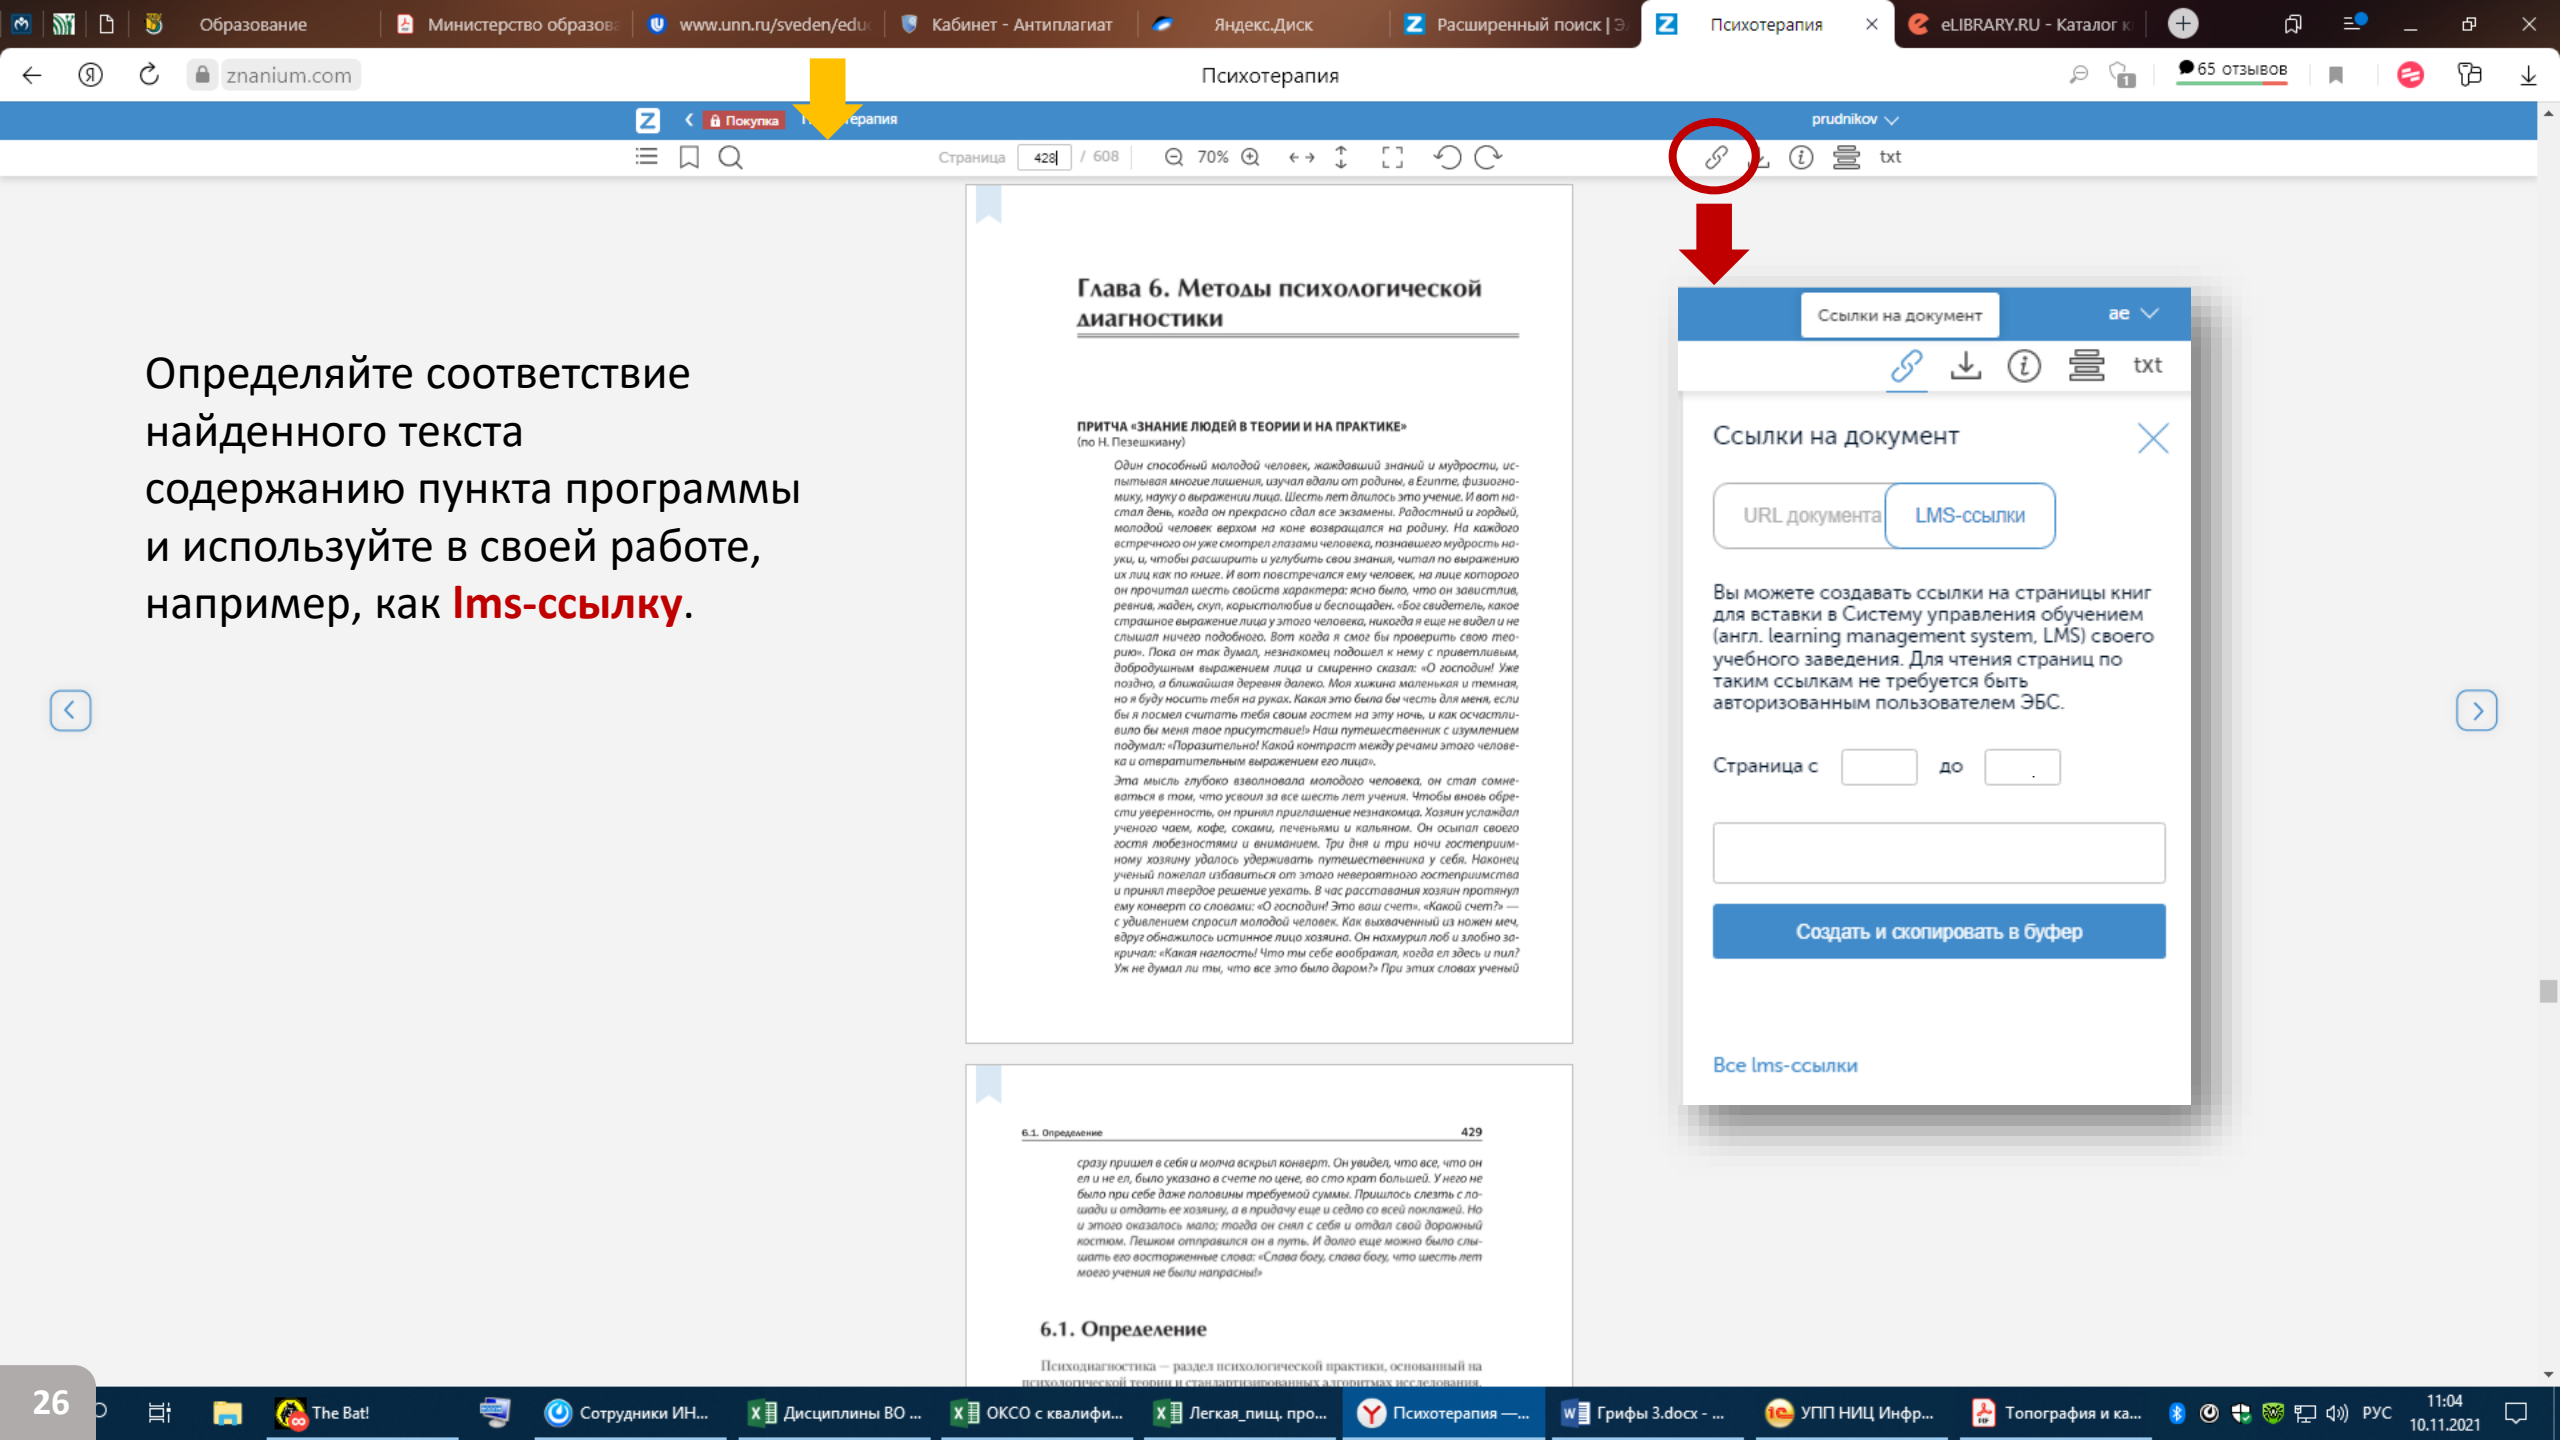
Образование | Министерство образова | www.unn.ru/sveden/edu | Кабинет - Антиплагиат | Яндекс.Диск | Расширенный поиск | Э | Психотерапия | eLIBRARY.RU - Каталог к

znanium.com
Психотерапия
65 отзывов

Покупка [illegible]терапия
prudnikov

Страница 428 / 608 70% txt

Глава 6. Методы психологической диагностики

ПРИТЧА «ЗНАНИЕ ЛЮДЕЙ В ТЕОРИИ И НА ПРАКТИКЕ»
(по Н. Пезешкиану)

Один способный молодой человек, жаждавший знаний и мудрости, испытывая многие лишения, изучал вдали от родины, в Египте, физиогномику, науку о выражении лица. Шесть лет длилось это учение. И вот настал день, когда он прекрасно сдал все экзамены. Радостный и гордый, молодой человек верхом на коне возвращался на родину. На каждого встречного он уже смотрел глазами человека, познавшего мудрость науки, и, чтобы расширить и углубить свои знания, читал по выражению их лиц как по книге. И вот повстречался ему человек, на лице которого он прочитал шесть свойств характера: ясно было, что он завистлив, ревнив, жаден, скуп, корыстолюбив и бессовестен. «Боже мой, какое страшное выражение лица у этого человека, никогда я еще не видел и не слышал ничего подобного. Вот когда я смог бы проверить свою теорию». Пока он так думал, незнакомец подошел к нему с приветливым, добродушным выражением лица и смиренно сказал: «О господин! Уже поздно, а ближайшая деревня далеко. Моя хижина маленькая и темная, но я буду носить тебя на руках. Какая это была бы честь для меня, если бы я посмел считать тебя своим гостем на эту ночь, и как осчастливило бы меня твое присутствие!» Наш путешественник с изумлением подумал: «Поразительно! Какой контраст между речами этого человека и отвратительным выражением его лица».

Эта мысль глубоко взволновала молодого человека, он стал сомневаться в том, что усвоил за все шесть лет учения. Чтобы вновь обрести уверенность, он принял приглашение незнакомца. Хозяин услаждал ученого чаем, кофе, соками, печеньями и кальяном. Он осыпал своего гостя любезностями и вниманием. Три дня и три ночи гостеприимному хозяину удалось удерживать путешественника у себя. Наконец ученый пожелал избавиться от этого невероятного гостеприимства и принял твердое решение уехать. В час расставания хозяин протянул ему конверт со словами: «О господин! Это ваш счет». «Какой счет?» — с удивлением спросил молодой человек. Как выхваченный из ножен меч, вдруг обнажилось истинное лицо хозяина. Он нахмурил лоб и злобно закричал: «Какая наглость! Что ты себе вообразил, когда ел здесь и пил? Уж не думал ли ты, что все это было даром?» При этих словах ученый

6.1. Определение 429

сразу пришел в себя и молча вскрыл конверт. Он увидел, что все, что он ел и не ел, было указано в счете по цене, во сто крат большей. У него не было при себе даже половины требуемой суммы. Пришлось слезть с лошади и отдать ее хозяину, а в придачу еще и седло со всей поклажей. Но и этого оказалось мало; тогда он снял с себя и отдал свой дорожный костюм. Пешком отправился он в путь. И долго еще можно было слышать его восторженные слова: «Слава богу, слава богу, что шесть лет моего учения не были напрасны!»

6.1. Определение

Психодиагностика — раздел психологической практики, основанный на психологической теории и стандартизированных алгоритмах исследования.

Определяйте соответствие найденного текста содержанию пункта программы и используйте в своей работе, например, как lms-ссылку.

Ссылки на документ
ae
txt
Ссылки на документ
URL документа
LMS-ссылки
Вы можете создавать ссылки на страницы книг для вставки в Систему управления обучением (англ. learning management system, LMS) своего учебного заведения. Для чтения страниц по таким ссылкам не требуется быть авторизованным пользователем ЭБС.
Страница с до
Создать и скопировать в буфер
Все lms-ссылки

26
The Bat! | Сотрудники ИН... | Дисциплины ВО ... | ОКСО с квалифи... | Легкая_пищ. про... | Психотерапия —... | Грифы 3.docx - ... | УПП НИЦ Инфр... | Топография и ка... | РУС 11:04 10.11.2021